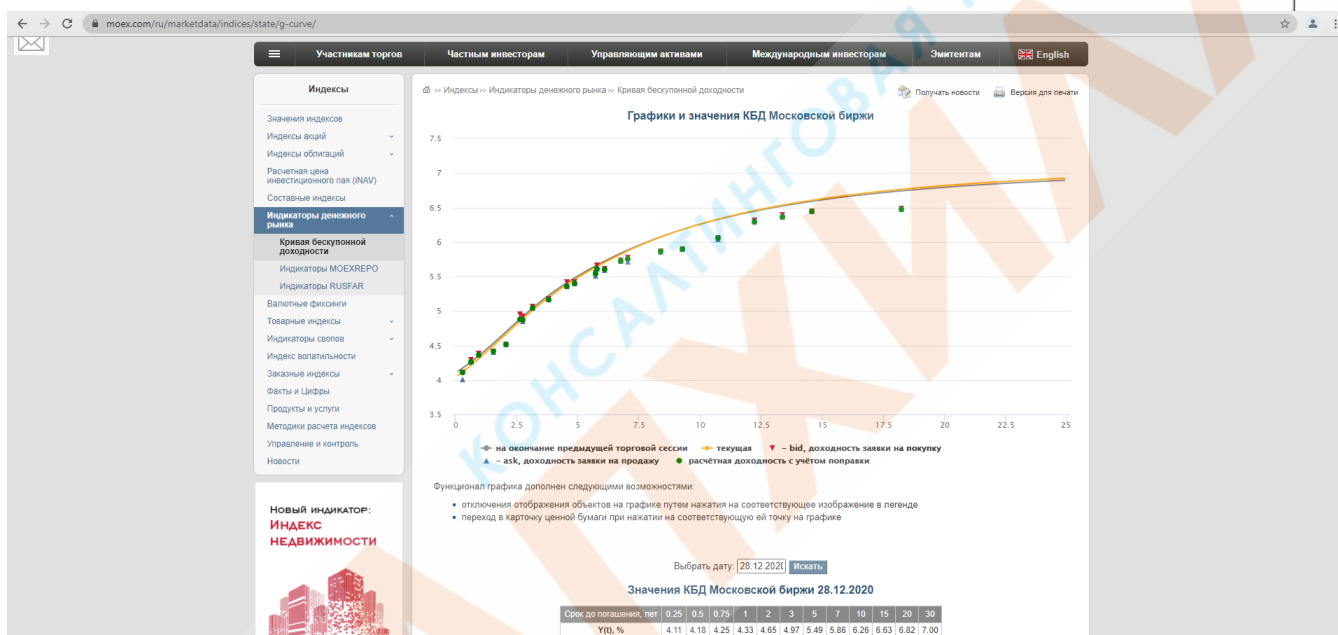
moex.com/ru/marketdata/indices/state/g-curve/

Участникам торгов Частным инвесторам Управляющим активами Международным инвесторам Эмитентам English

Индексы

Значения индексов
Индексы акций
Индексы облигаций
Расчетная цена инвестиционного пая (iNAV)
Составные индексы
Индикаторы денежного рынка
Кривая бескупонной доходности
Индикаторы MOEXREPO
Индикаторы RUSFAR
Валютные фиксинги
Товарные индексы
Индикаторы свопов
Индекс волатильности
Заказные индексы
Факты и Цифры
Продукты и услуги
Методики расчета индексов
Управление и контроль
Новости

Новый индикатор:
Индекс недвижимости

» Индексы » Индикаторы денежного рынка » Кривая бескупонной доходности

Получать новости Версия для печати

Графики и значения КБД Московской биржи

7.5
7
6.5
6
5.5
5
4.5
4
3.5
0 2.5 5 7.5 10 12.5 15 17.5 20 22.5 25

на окончание предыдущей торговой сессии текущая – bid, доходность заявки на покупку
– ask, доходность заявки на продажу расчётная доходность с учётом поправки

Функционал графика дополнен следующими возможностями:
• отключения отображения объектов на графике путем нажатия на соответствующее изображение в легенде
• переход в карточку ценной бумаги при нажатии на соответствующую ей точку на графике

Выбрать дату: 28.12.2020 Искать

Значения КБД Московской биржи 28.12.2020

| Срок до погашения, лет | 0.25 | 0.5 | 0.75 | 1 | 2 | 3 | 5 | 7 | 10 | 15 | 20 | 30 |
|---|---|---|---|---|---|---|---|---|---|---|---|---|
| Y(t), % | 4.11 | 4.18 | 4.25 | 4.33 | 4.65 | 4.97 | 5.49 | 5.86 | 6.26 | 6.63 | 6.82 | 7.00 |

КОНСАЛТИНГОВАЯ